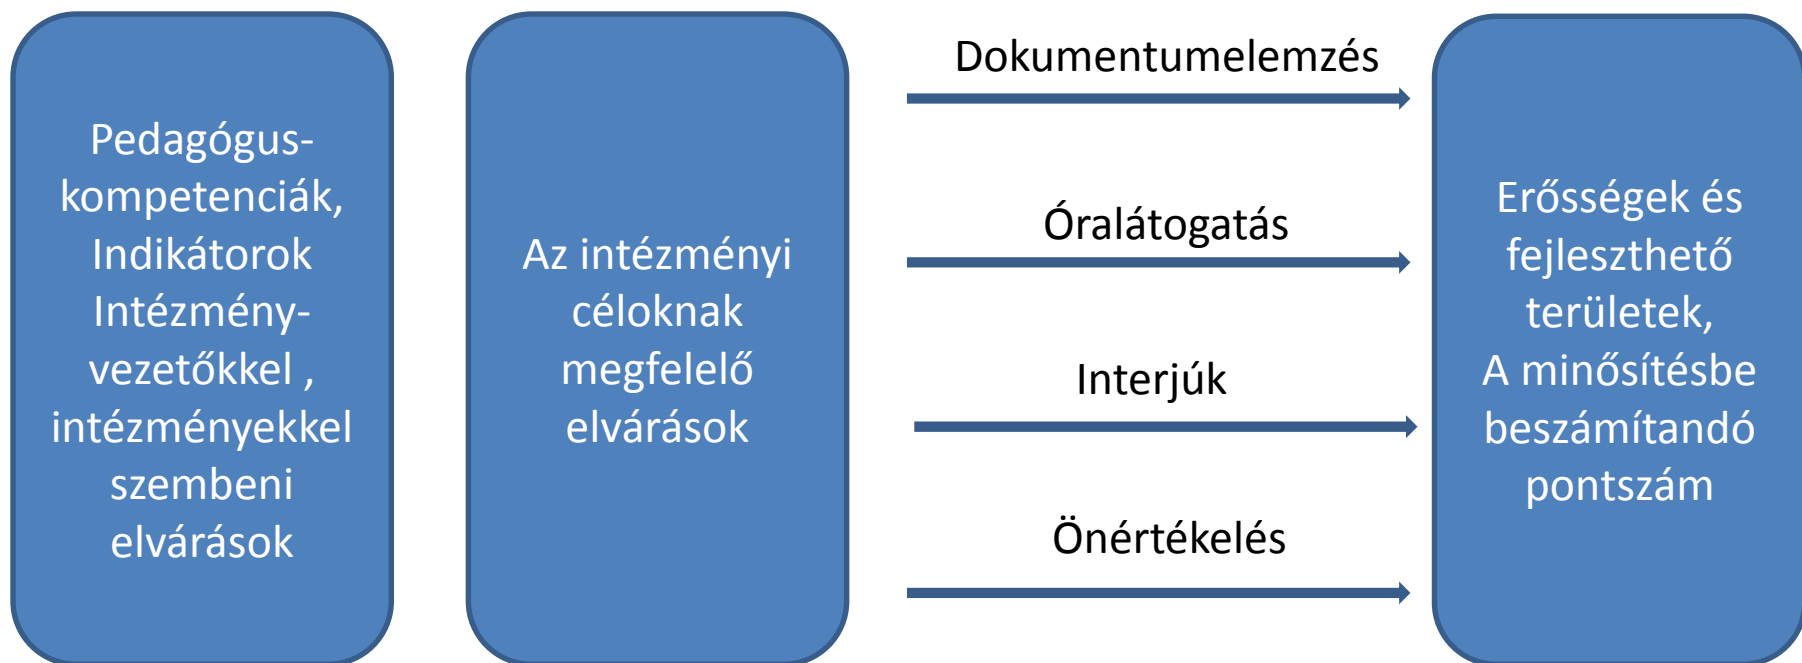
Pedagógus-kompetenciák, Indikátorok Intézmény-vezetőkkel , intézményekkel szembeni elvárások

Az intézményi céloknak megfelelő elvárások

Dokumentumelemzés

Óralátogatás

Interjúk

Önértékelés

Erősségek és fejleszthető területek, A minősítésbe beszámítandó pontszám